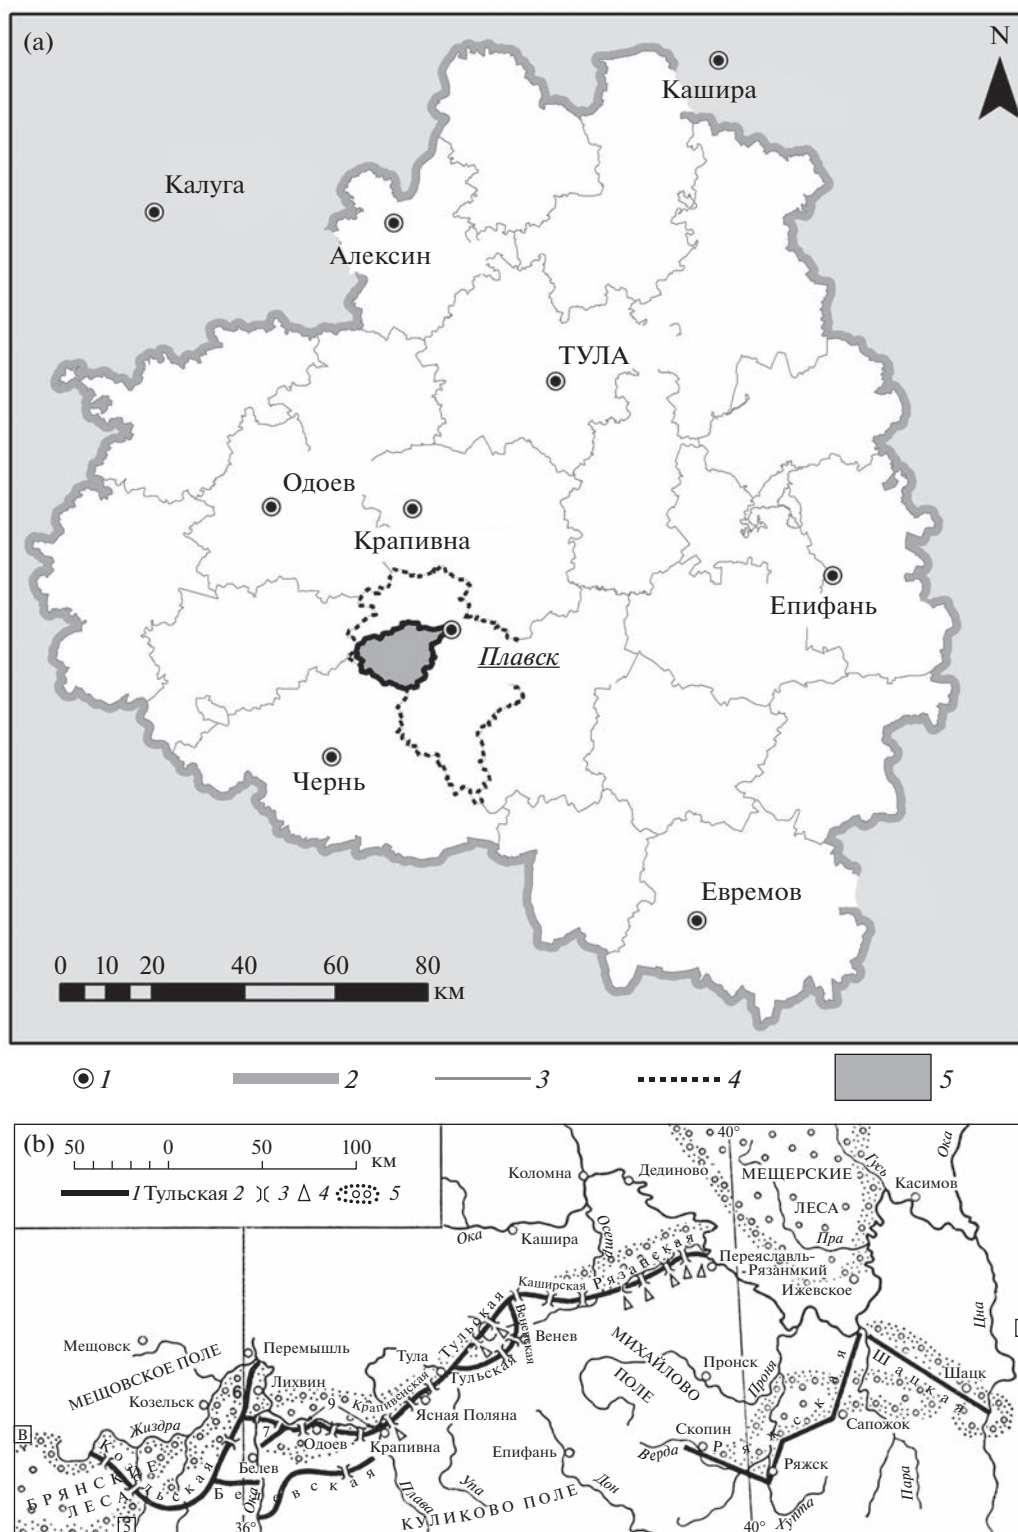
(a)

N

Кашира

Калуга

Алексин

ТУЛА

Одоев

Крапивна

Епифань

Плавск

Чернь

Евремов

0 10 20 40 60 80 км

1 2 3 4 5

(b) 50 0 50 100 км

1 Тульская 2 3 4 5

Коломна

Дединово

40°

МЕЩЕРСКИЕ ЛЕСА

Гусь

Ока

Касимов

Ока

Кашира

Осетр

Пра

Каширская

Рязанская

Переяславль-Рязанмкий

Ижевское

Мещовск

МЕЩОВСКОЕ ПОЛЕ

Перемышль

Тульская

Веневская

Венев

МИХАЙЛОВО ПОЛЕ

Пронск

Цна

Козельск

Лихвин

Тула

Крапивенская

Тульская

Проня

Шацкая

Шацк

Жиздра

9

Ясная Поляна

Скопин

Рязская

Сапожок

В

7

Одоев

Крапивна

Епифань

Верда

Ряжск

БРЯНСКИЕ ЛЕСА

Козельская

Белев

Белевская

Упа

Дон

Пара

Ока

Плава

КУЛИКОВО ПОЛЕ

5

36°

40°

Хупта